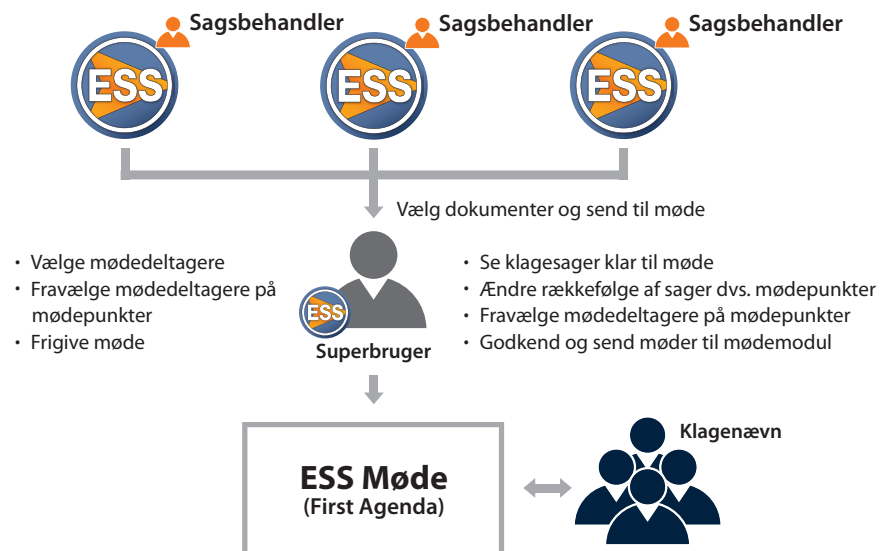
Sagsbehandler
ESS
Sagsbehandler
ESS
Sagsbehandler
ESS

Vælg dokumenter og send til møde

• Vælge mødedeltagere
• Fravælge mødedeltagere på mødepunkter
• Frigive møde

ESS
Superbruger

• Se klagesager klar til møde
• Ændre rækkefølge af sager dvs. mødepunkter
• Fravælge mødedeltagere på mødepunkter
• Godkend og send møder til mødemodul

ESS Møde
(First Agenda)

Klagenævn